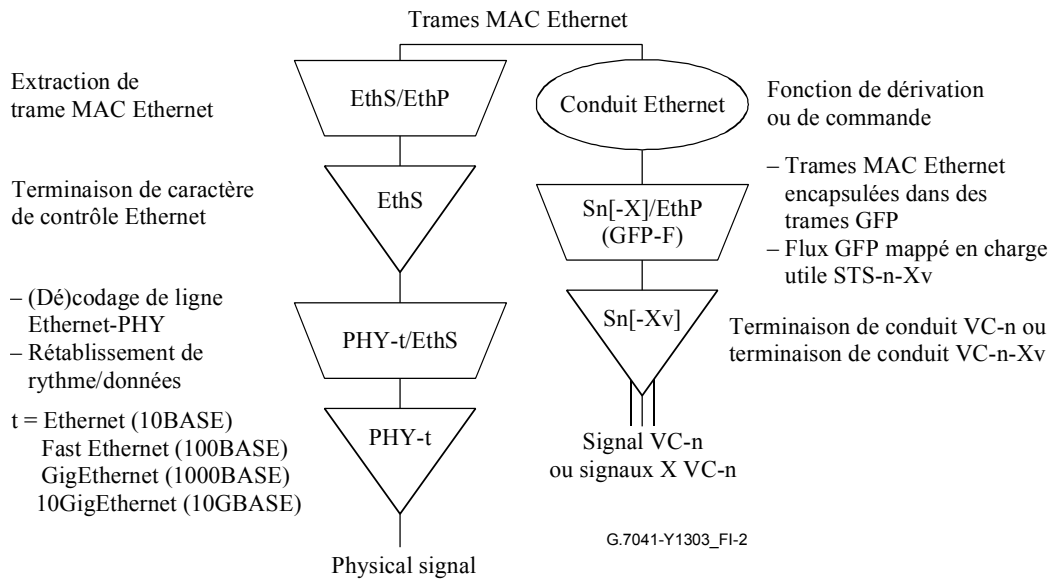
Trames MAC Ethernet

Extraction de trame MAC Ethernet

EthS/EthP

Conduit Ethernet

Fonction de dérivation ou de commande

Terminaison de caractère de contrôle Ethernet

EthS

– Trames MAC Ethernet encapsulées dans des trames GFP
– Flux GFP mappé en charge utile STS-n-Xv

Sn[-X]/EthP (GFP-F)

– (Dé)codage de ligne Ethernet-PHY
– Rétablissement de rythme/données

PHY-t/EthS

Sn[-Xv]

Terminaison de conduit VC-n ou terminaison de conduit VC-n-Xv

t = Ethernet (10BASE)
Fast Ethernet (100BASE)
GigEthernet (1000BASE)
10GigEthernet (10GBASE)

PHY-t

Signal VC-n ou signaux X VC-n

G.7041-Y1303_FI-2

Physical signal